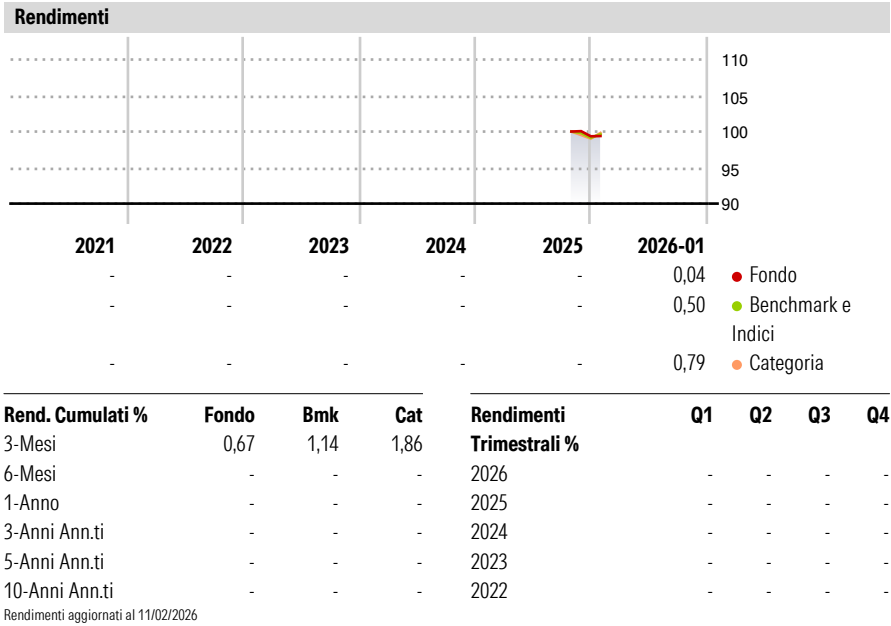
Rendimenti

110
105
100
95
90

| 2021 | 2022 | 2023 | 2024 | 2025 | 2026-01 | |
|---|---|---|---|---|---|---|
| - | - | - | - | - | 0,04 | Fondo |
| - | - | - | - | - | 0,50 | Benchmark e Indici |
| - | - | - | - | - | 0,79 | Categoria |

| Rend. Cumulati % | Fondo | Bmk | Cat |
|---|---|---|---|
| 3-Mesi | 0,67 | 1,14 | 1,86 |
| 6-Mesi | - | - | - |
| 1-Anno | - | - | - |
| 3-Anni Ann.ti | - | - | - |
| 5-Anni Ann.ti | - | - | - |
| 10-Anni Ann.ti | - | - | - |

Rendimenti aggiornati al 11/02/2026

| Rendimenti Trimestrali % | Q1 | Q2 | Q3 | Q4 |
|---|---|---|---|---|
| 2026 | - | - | - | - |
| 2025 | - | - | - | - |
| 2024 | - | - | - | - |
| 2023 | - | - | - | - |
| 2022 | - | - | - | - |